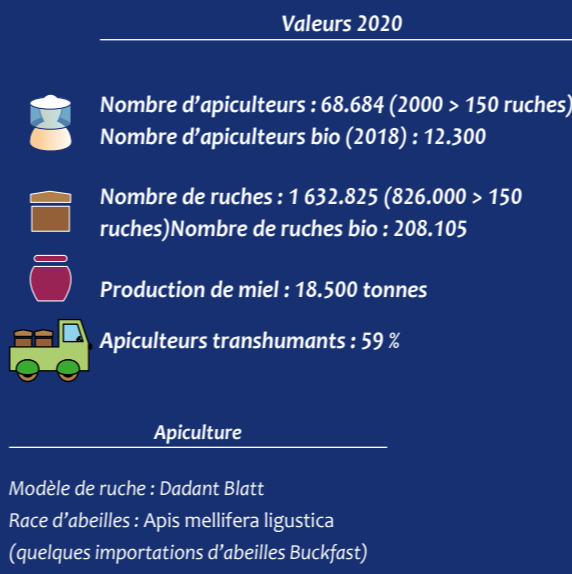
Valeurs 2020

Nombre d'apiculteurs : 68.684 (2000 > 150 ruches)
Nombre d'apiculteurs bio (2018) : 12.300

Nombre de ruches : 1 632.825 (826.000 > 150 ruches)Nombre de ruches bio : 208.105

Production de miel : 18.500 tonnes

Apiculteurs transhumants : 59 %

Apiculture

Modèle de ruche : Dadant Blatt
Race d'abeilles : Apis mellifera ligustica
(quelques importations d'abeilles Buckfast)